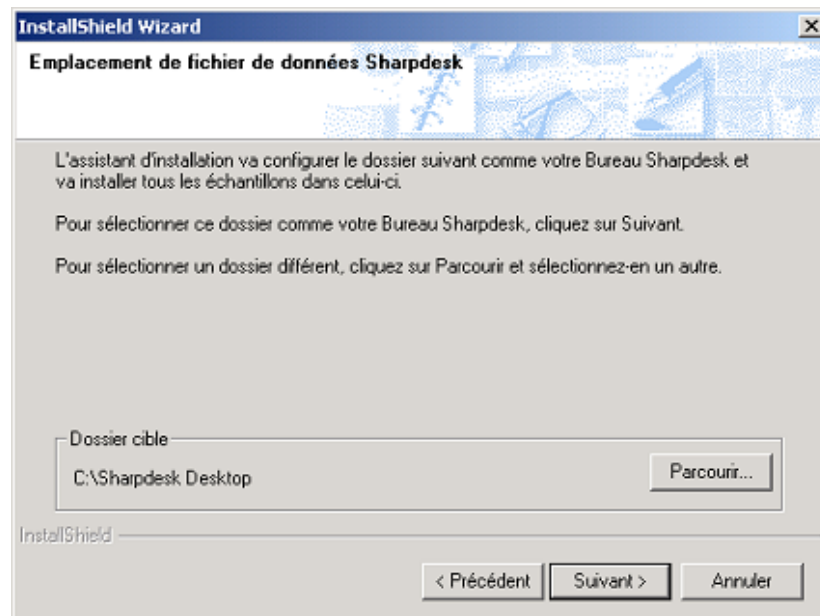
InstallShield Wizard

Emplacement de fichier de données Sharpdesk

L'assistant d'installation va configurer le dossier suivant comme votre Bureau Sharpdesk et va installer tous les échantillons dans celui-ci.

Pour sélectionner ce dossier comme votre Bureau Sharpdesk, cliquez sur Suivant.

Pour sélectionner un dossier différent, cliquez sur Parcourir et sélectionnez-en un autre.

Dossier cible

C:\Sharpdesk Desktop

Parcourir...

InstallShield

< Précédent

Suivant >

Annuler